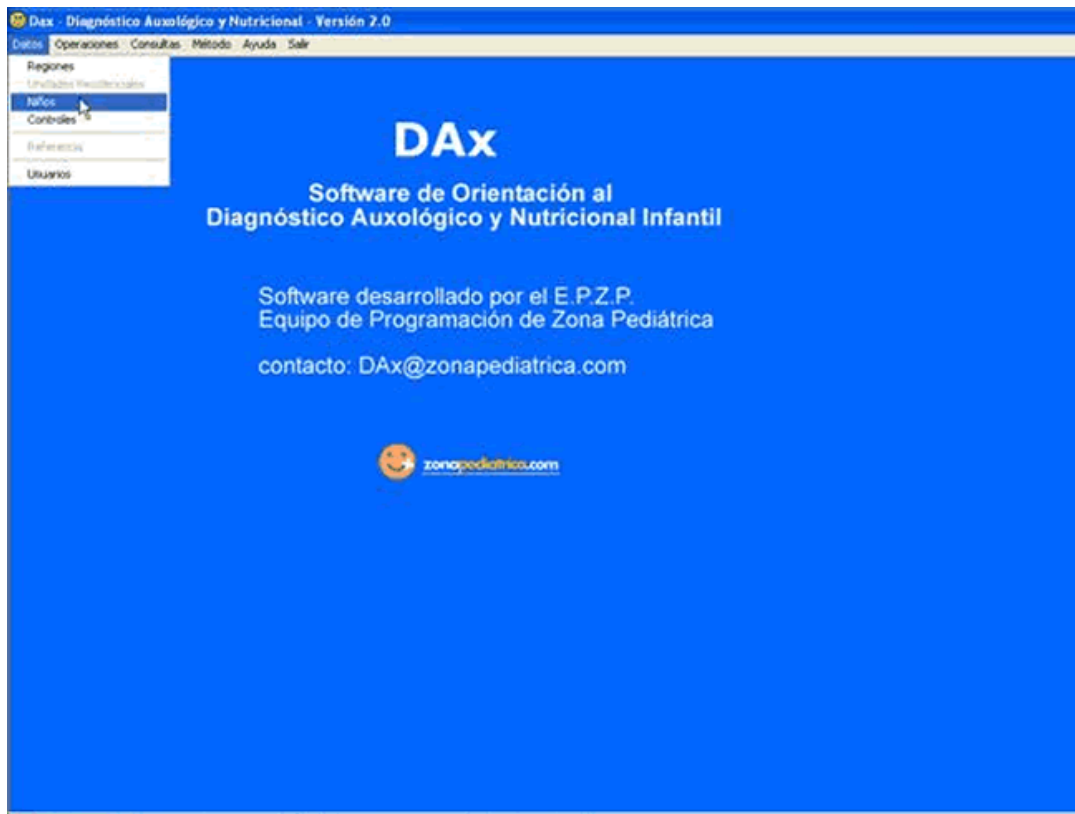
Dax - Diagnóstico Auxológico y Nutricional - Versión 2.0

Datos Operaciones Consultas Método Ayuda Salir

Regiones
Unidades Residenciales
Niños
Controles
Referencias
Usuarios

DAx

Software de Orientación al
Diagnóstico Auxológico y Nutricional Infantil

Software desarrollado por el E.P.Z.P.
Equipo de Programación de Zona Pediátrica

contacto: DAx@zonapediatrica.com

zonapediatrica.com